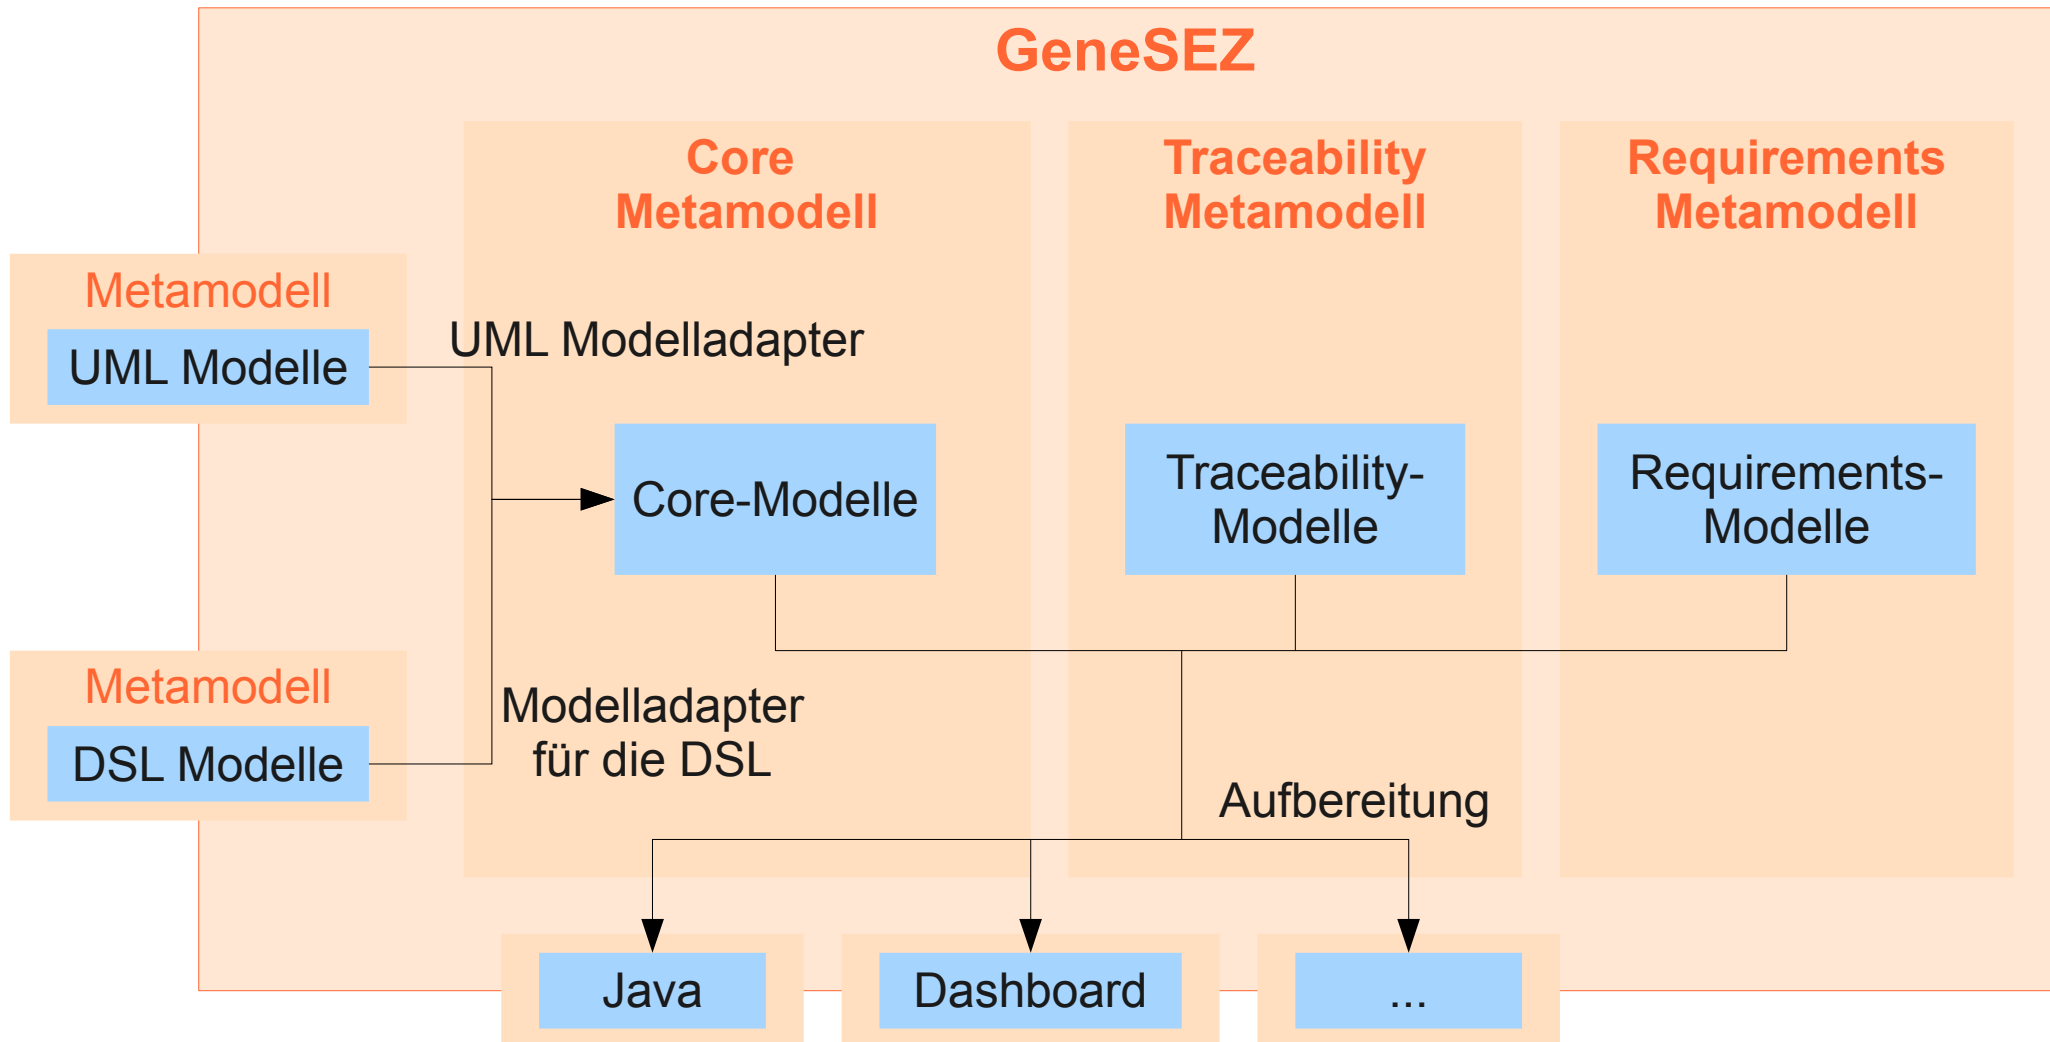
GeneSEZ

Core Metamodell

Traceability Metamodell

Requirements Metamodell

Metamodell

UML Modelle

UML Modelladapter

Core-Modelle

Traceability-Modelle

Requirements-Modelle

Metamodell

DSL Modelle

Modelladapter für die DSL

Aufbereitung

Java

Dashboard

...